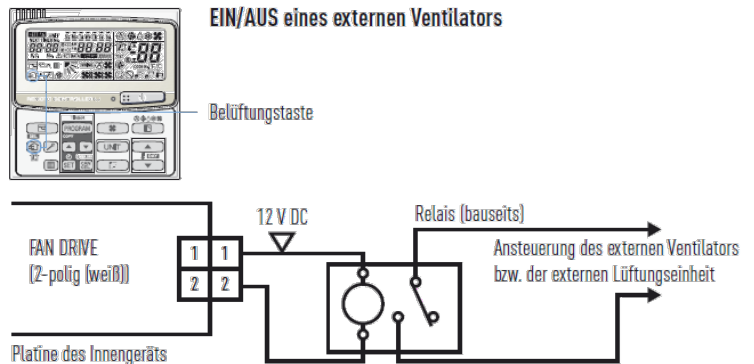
EIN/AUS eines externen Ventilators

Belüftungstaste

PROGRAM

UNIT

12 V DC

Relais (bauseits)

FAN DRIVE
(2-polig (weiß))

1 1
2 2

Ansteuerung des externen Ventilators
bzw. der externen Lüftungseinheit

Platine des Innengeräts